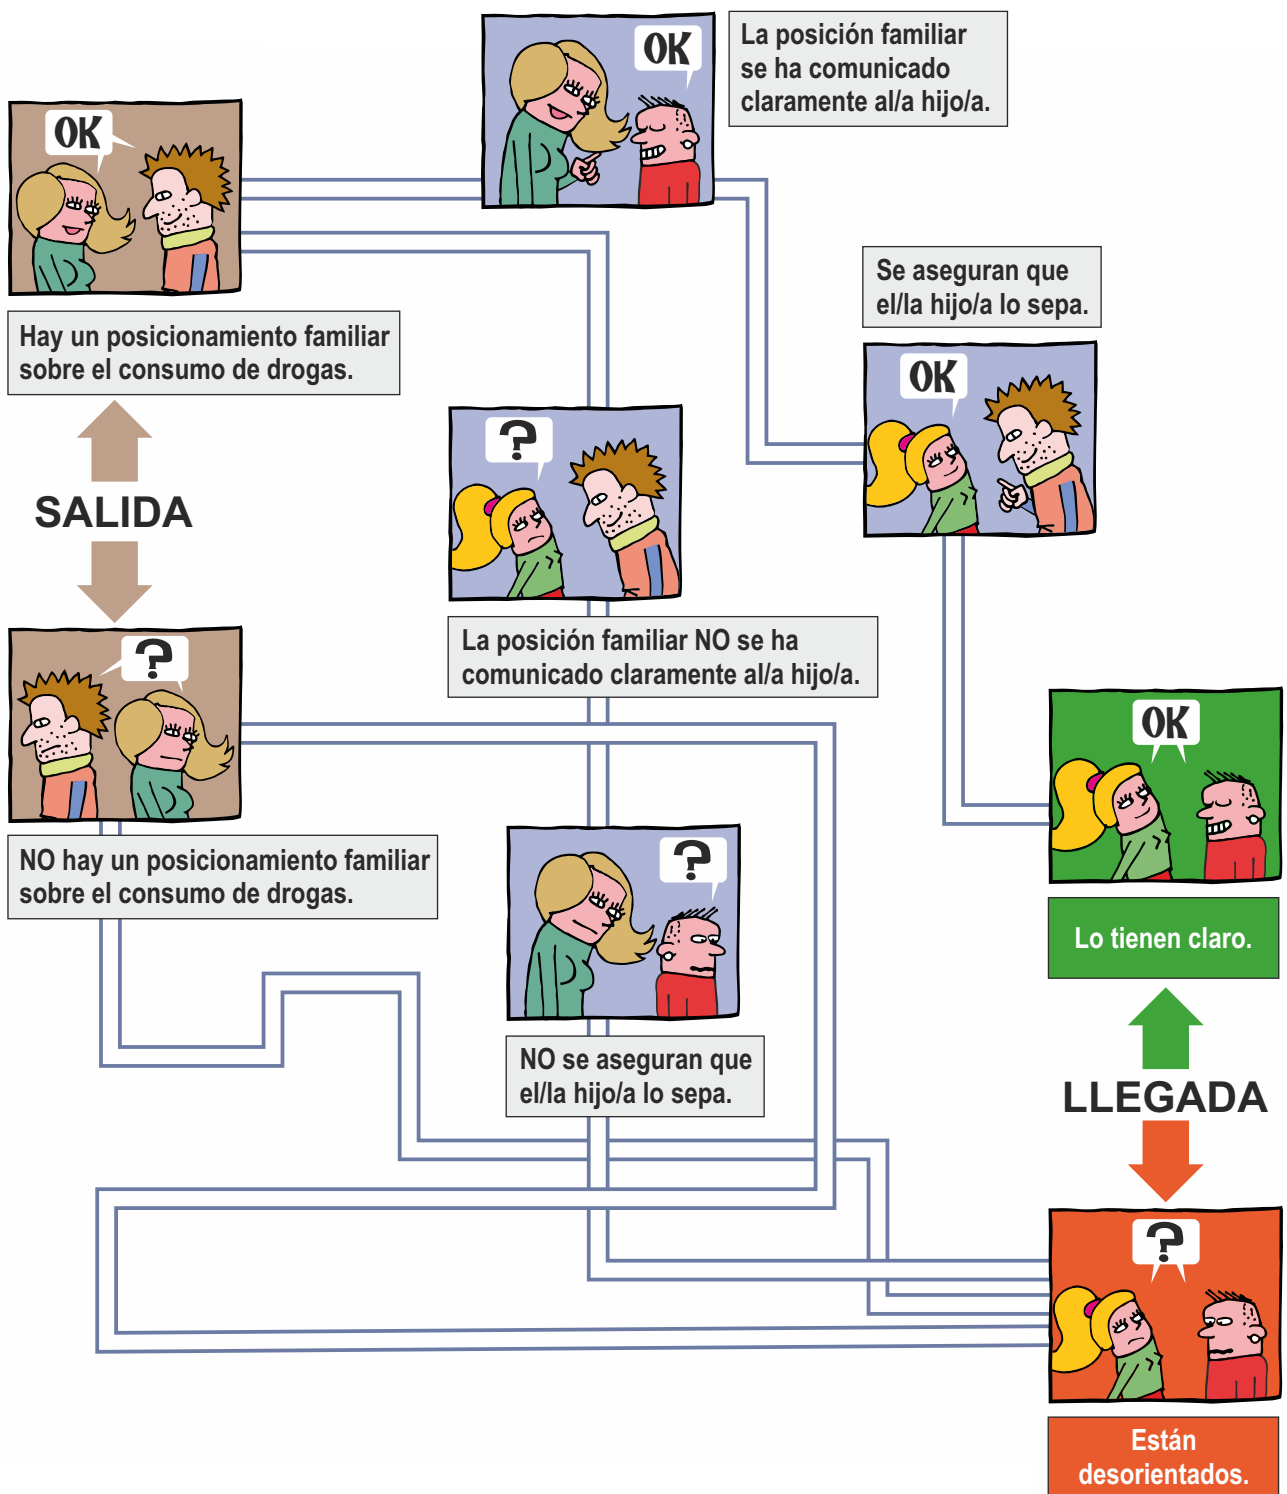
OK

La posición familiar se ha comunicado claramente al/a hijo/a.

OK

Hay un posicionamiento familiar sobre el consumo de drogas.

Se aseguran que el/la hijo/a lo sepa.

OK

SALIDA

?

La posición familiar NO se ha comunicado claramente al/a hijo/a.

?

OK

NO hay un posicionamiento familiar sobre el consumo de drogas.

?

Lo tienen claro.

NO se aseguran que el/la hijo/a lo sepa.

LLEGADA

?

Están desorientados.